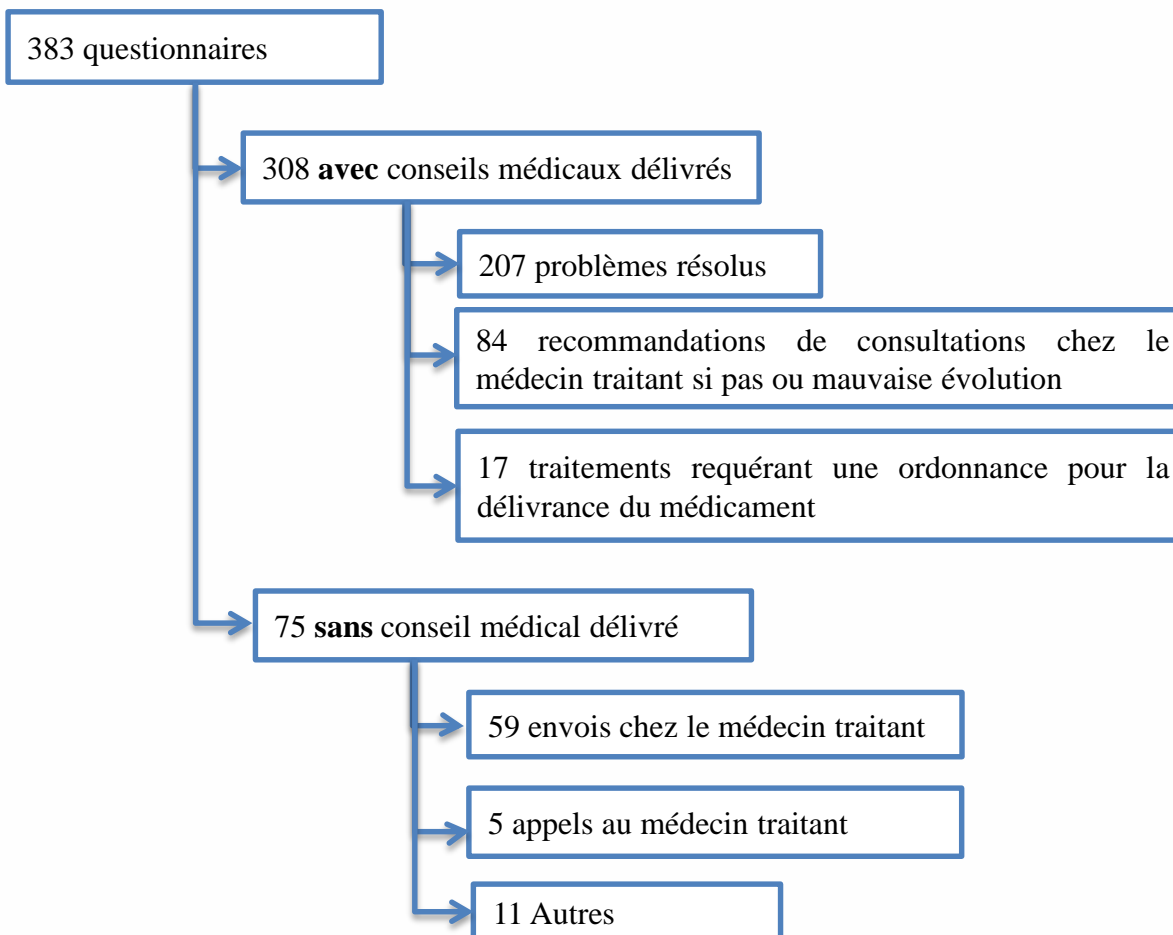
383 questionnaires

308 **avec** conseils médicaux délivrés

207 problèmes résolus

84 recommandations de consultations chez le médecin traitant si pas ou mauvaise évolution

17 traitements requérant une ordonnance pour la délivrance du médicament

75 **sans** conseil médical délivré

59 envois chez le médecin traitant

5 appels au médecin traitant

11 Autres